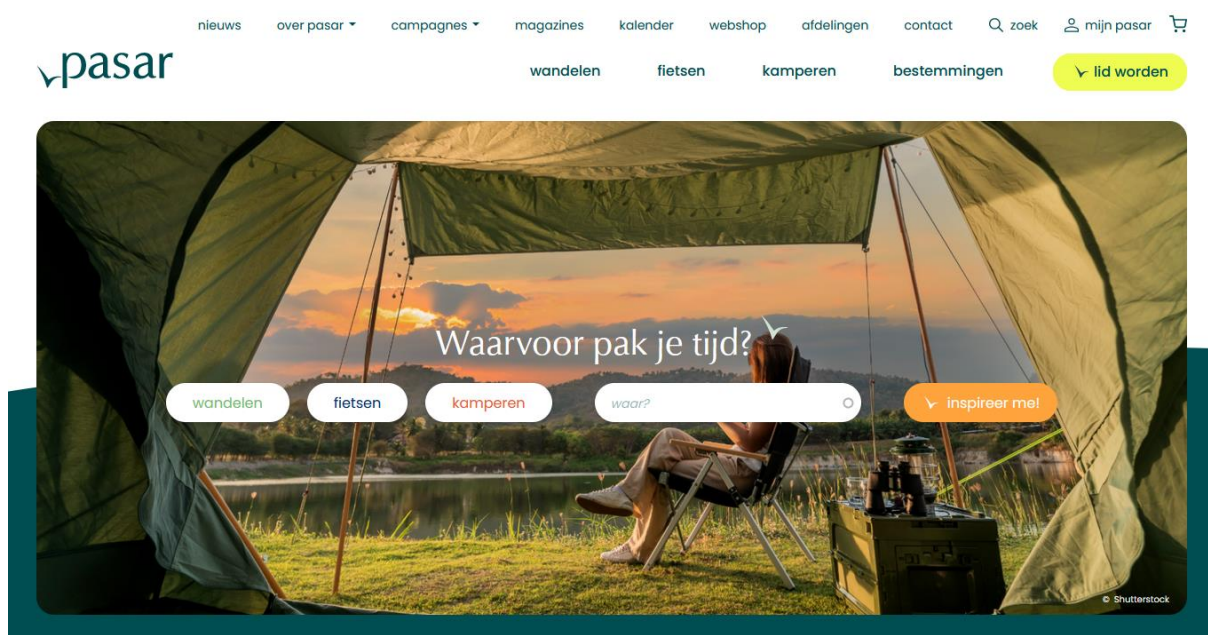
nieuws over pasar campagnes magazines kalender webshop afdelingen contact zoek mijn pasar

pasar

wandelen fietsen kamperen bestemmingen lid worden

Waarvoor pak je tijd?

wandelen fietsen kamperen waar? inspireer me!

© Shutterstock